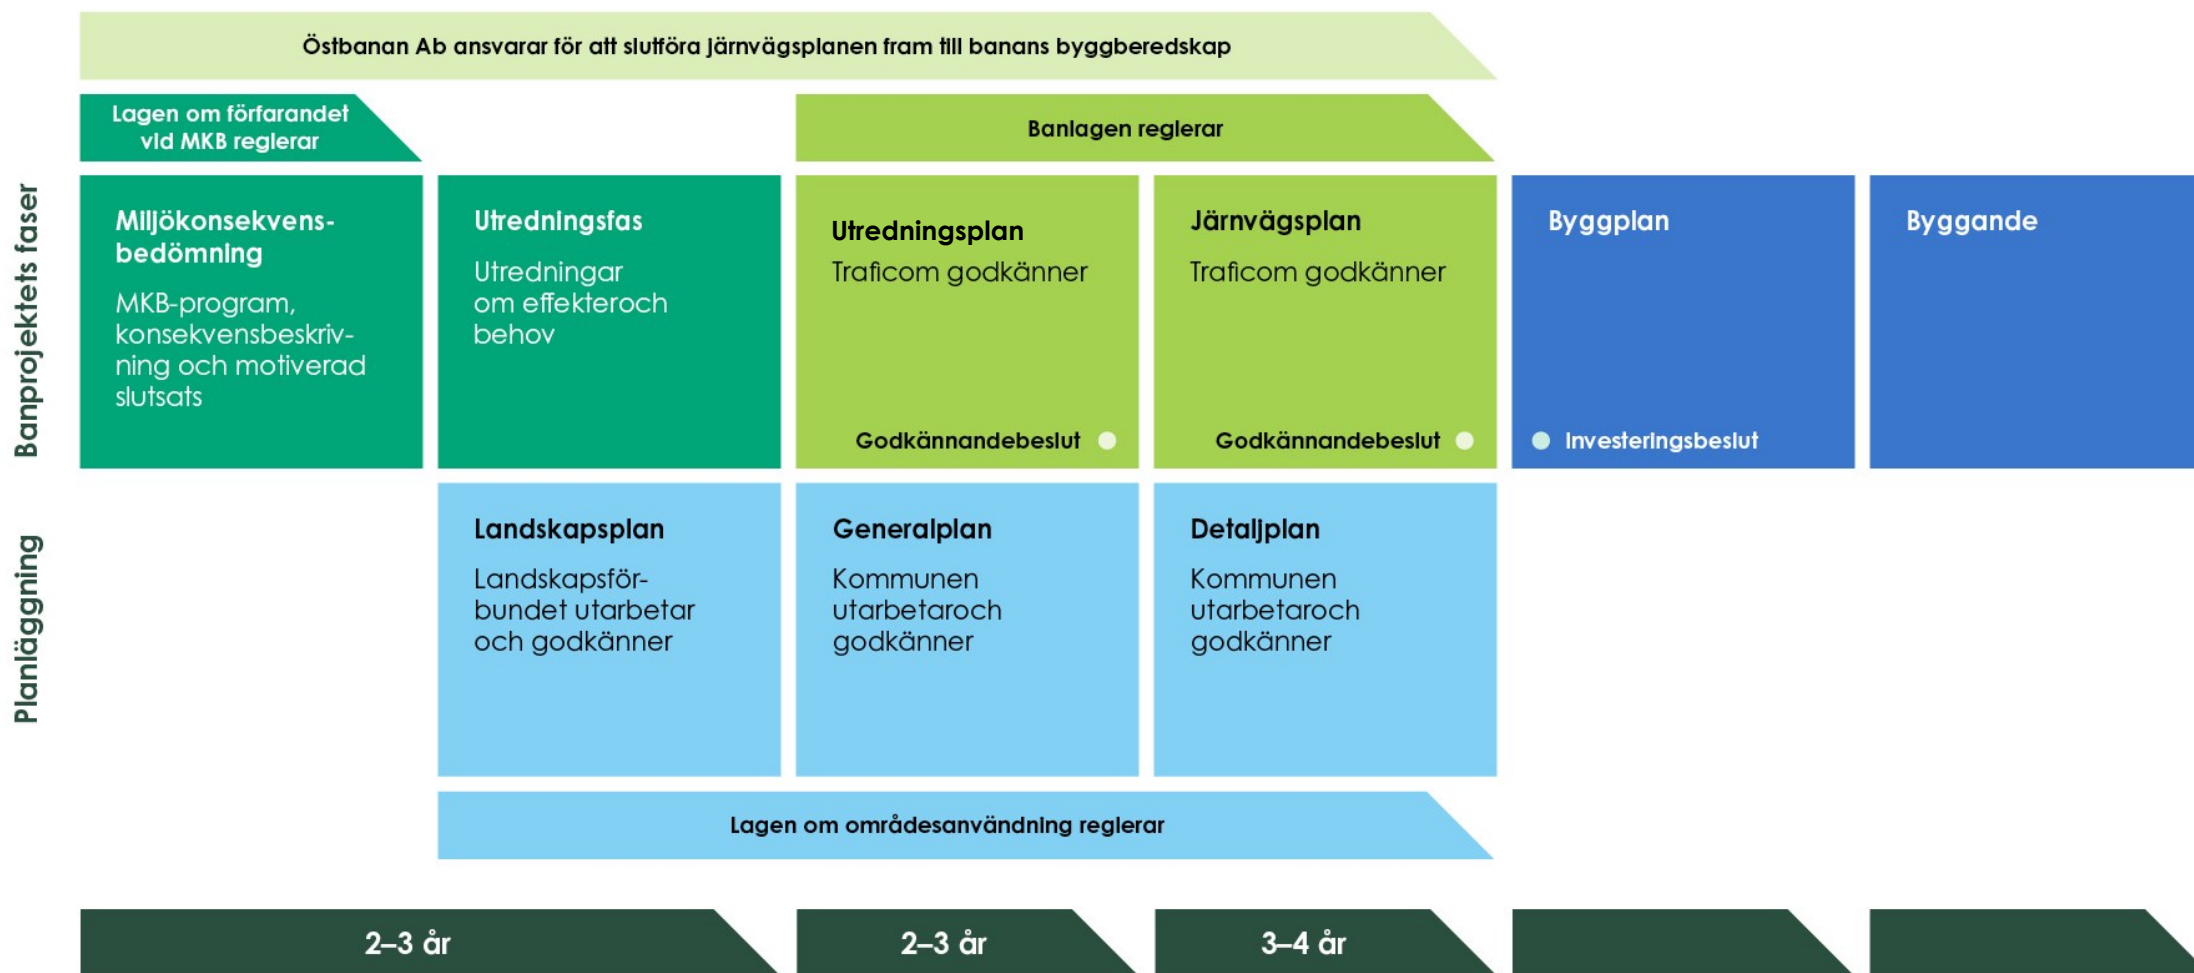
Östbanan Ab ansvarar för att slutföra järnvägsplanen fram till banans byggberedskap

Lagen om förfarandet vid MKB reglerar

Banlagen reglerar

Banprojektets faser

Miljökonsekvensbedömning

MKB-program, konsekvensbeskrivning och motiverad slutsats

Utredningsfas

Utredningar om effekteroch behov

Utredningsplan

Traficom godkänner

Godkännandebeslut

Järnvägsplan

Traficom godkänner

Godkännandebeslut

Byggplan

Investeringsbeslut

Byggande

Planläggning

Landskapsplan

Landskapsförbundet utarbetar och godkänner

Generalplan

Kommunen utarbetaroch godkänner

Detaljplan

Kommunen utarbetaroch godkänner

Lagen om områdesanvändning reglerar

2–3 år

2–3 år

3–4 år